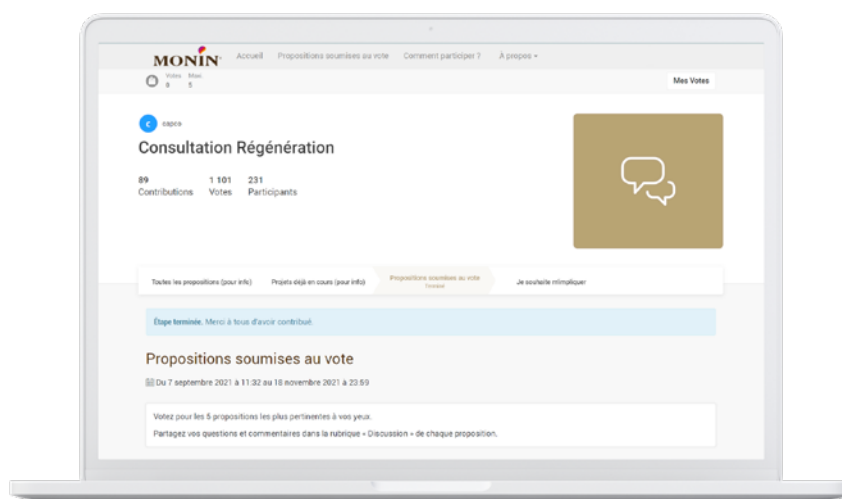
MONIN Accueil Propositions soumises au vote Comment participer ? A propos

Votes 0 Max 5

Mes Votes

c capco

Consultation Régénération

89 Contributions 1 101 Votes 231 Participants

Toutes les propositions (pour info) Projets déjà en cours (pour info) Propositions soumises au vote Terminé Je souhaite m'impliquer

Étape terminée. Merci à tous d'avoir contribué.

Propositions soumises au vote

Du 7 septembre 2021 à 11:32 au 18 novembre 2021 à 23:59

Votez pour les 5 propositions les plus pertinentes à vos yeux.

Partagez vos questions et commentaires dans la rubrique « Discussion » de chaque proposition.